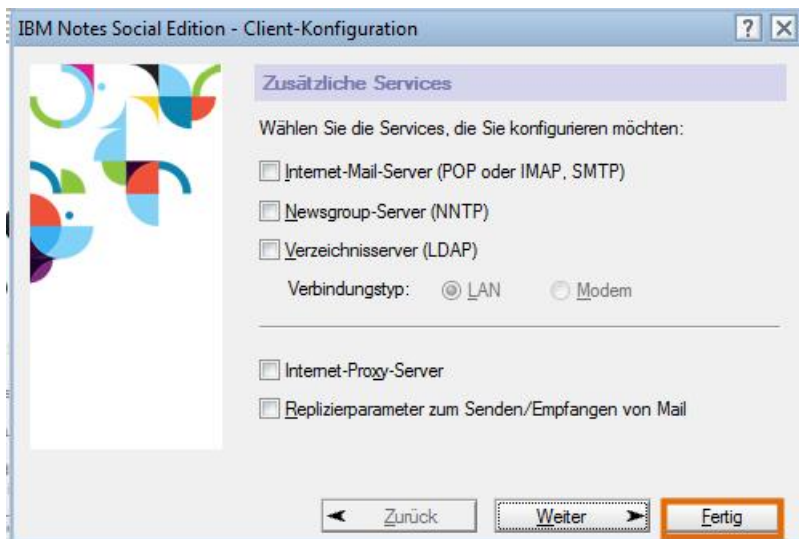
IBM Notes Social Edition - Client-Konfiguration

?

Zusätzliche Services

Wählen Sie die Services, die Sie konfigurieren möchten:

Internet-Mail-Server (POP oder IMAP, SMTP)

Newsgroup-Server (NNTP)

Verzeichnisserver (LDAP)

Verbindungstyp: LAN Modem

Internet-Proxy-Server

Replizierparameter zum Senden/Empfangen von Mail

Zurück

Weiter

Fertig